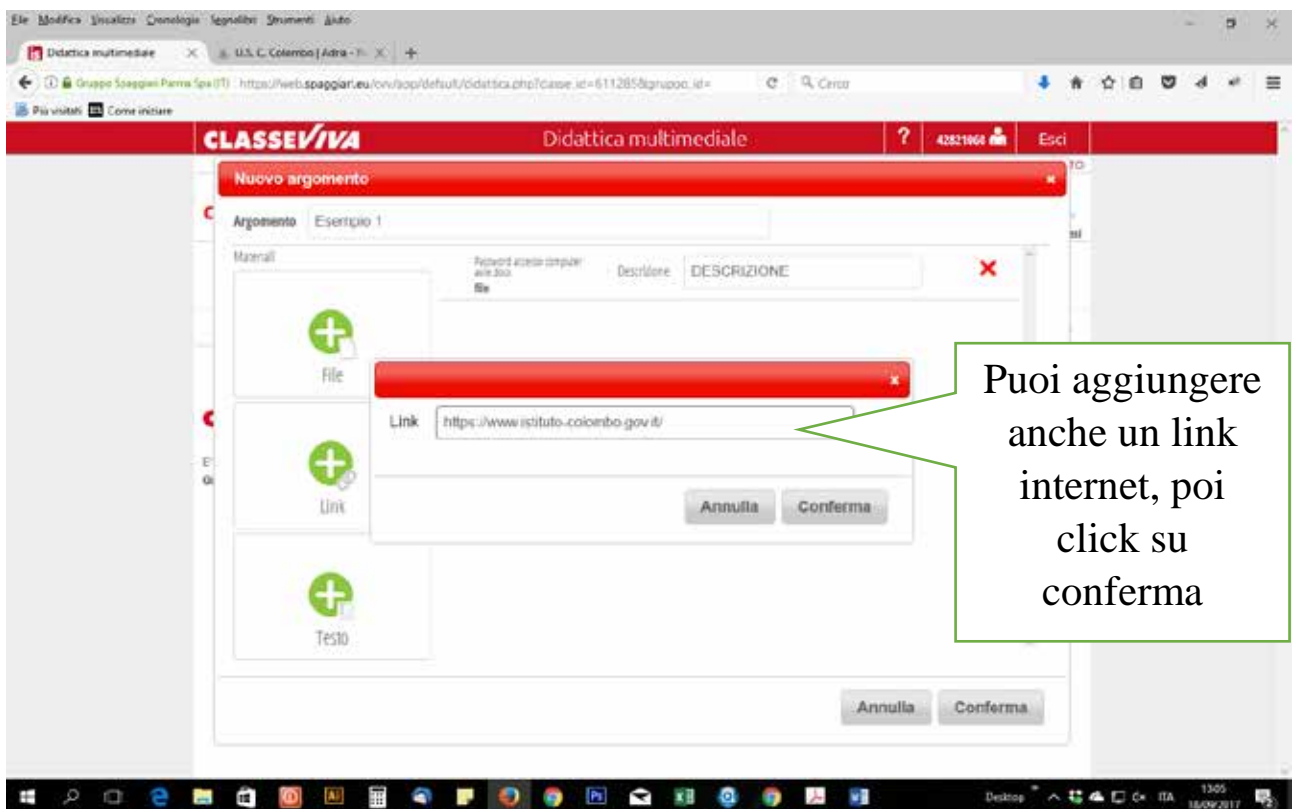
File Modifica Visualizza Cronologia Segnalibri Strumenti Aiuto

Didattica multimediale × U.S. C. Colombo | Adria - × +

Gruppo Spaggiari Parma Spa (IT) https://web.spaggiari.eu/cvv/app/default/didattica.php?classe_id=611285&gruppo_id=

Cerca

Più visitati Come iniziare

CLASSEVIVA Didattica multimediale ? 42821068 Esci

Nuovo argomento ×

Argomento Esempio 1

Materiali

Password accesso computer aule docs file

Descrizione DESCRIZIONE ×

File

×

Link https://www.istituto-colombo.gov.it/

Annulla Conferma

Link

Testo

Annulla Conferma

Puoi aggiungere anche un link internet, poi click su conferma

Desktop ITA 13:05 18/09/2017